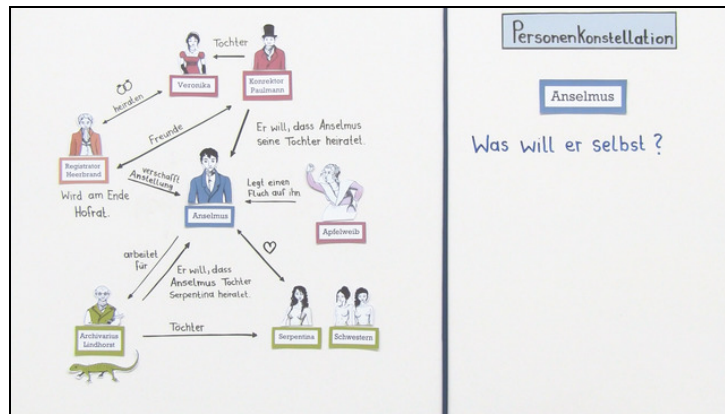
Tochter

Veronika

Konrektor Paulmann

heiraten

Freunde

Er will, dass Anselmus seine Tochter heiratet.

Registrator Heerbrand

verschafft Anstellung

Wird am Ende Hofrat.

Legt einen Fluch auf ihn

Anselmus

Apfelweib

arbeitet für

Er will, dass Anselmus Tochter Serpentina heiratet.

Archivarius Lindhorst

Tochter

Serpentina

Schwestern

Personenkonstellation

Anselmus

Was will er selbst ?